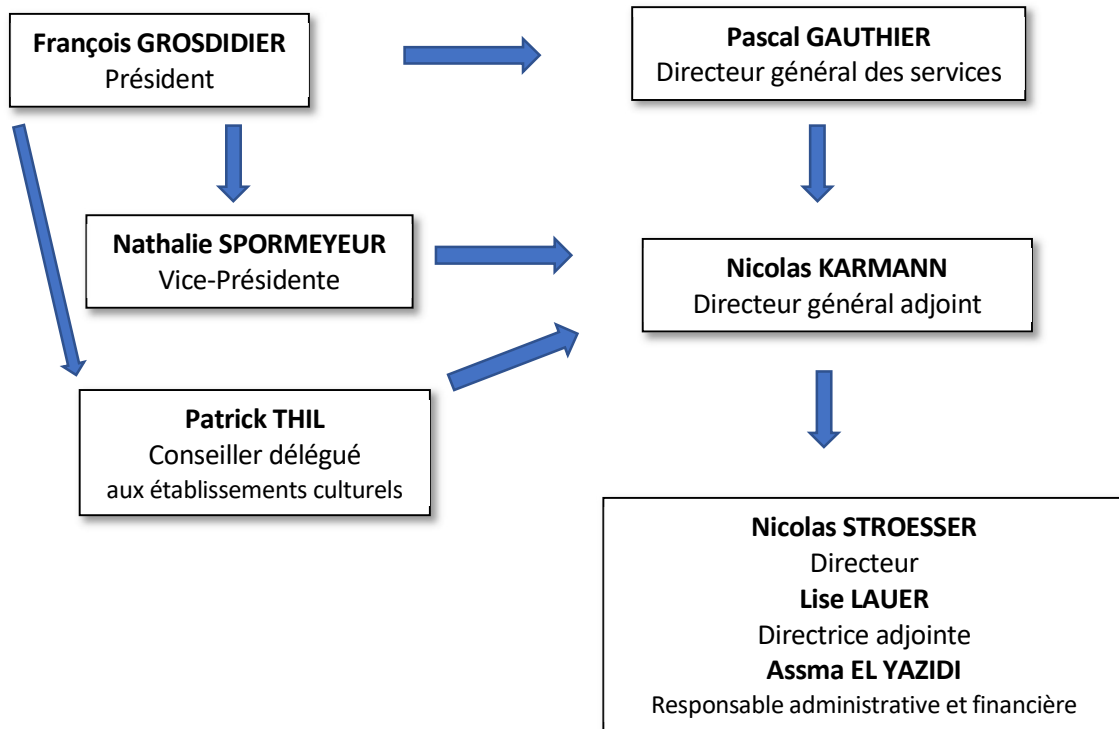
**François GROSDIDIER**
Président

**Pascal GAUTHIER**
Directeur général des services

**Nathalie SPORMEYEUR**
Vice-Présidente

**Nicolas KARMANN**
Directeur général adjoint

**Patrick THIL**
Conseiller délégué aux établissements culturels

**Nicolas STROESSER**
Directeur
**Lise LAUER**
Directrice adjointe
**Assma EL YAZIDI**
Responsable administrative et financière